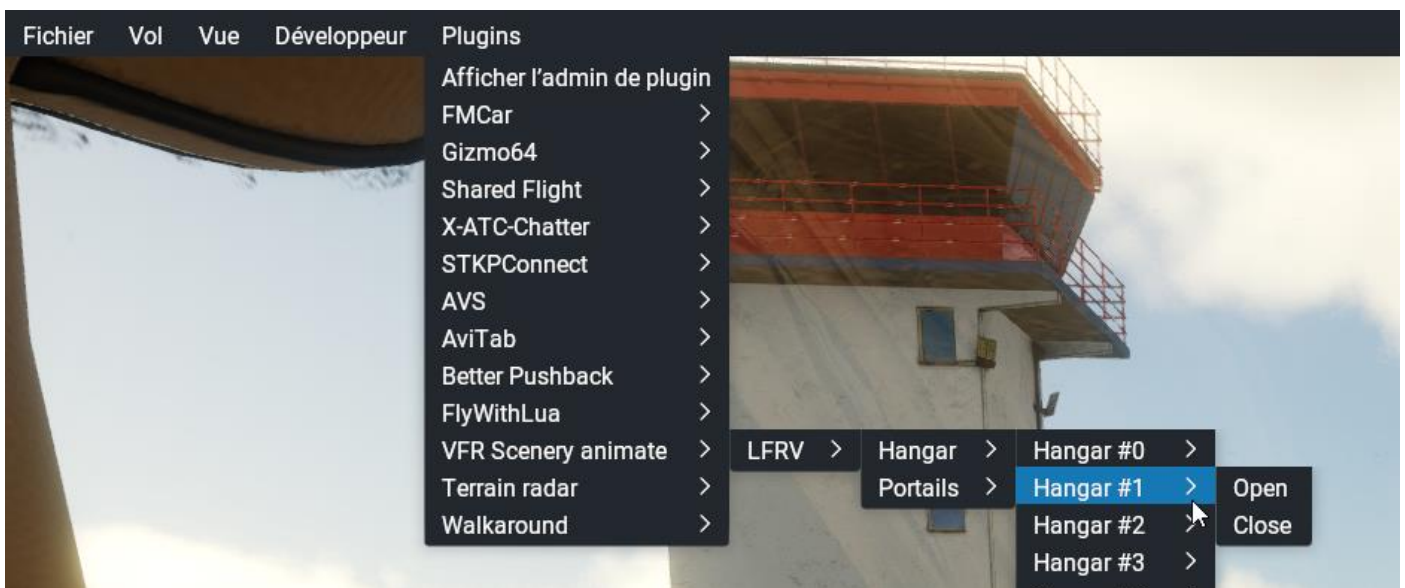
Fichier Vol Vue Développeur Plugins

Afficher l'admin de plugin
FMCar >
Gizmo64 >
Shared Flight >
X-ATC-Chatter >
STKPConnect >
AVS >
AviTab >
Better Pushback >
FlyWithLua >
VFR Scenery animate >
Terrain radar >
Walkaround >

LFRV >

Hangar >
Portails >

Hangar #0 >
Hangar #1 >
Hangar #2 >
Hangar #3 >

Open
Close